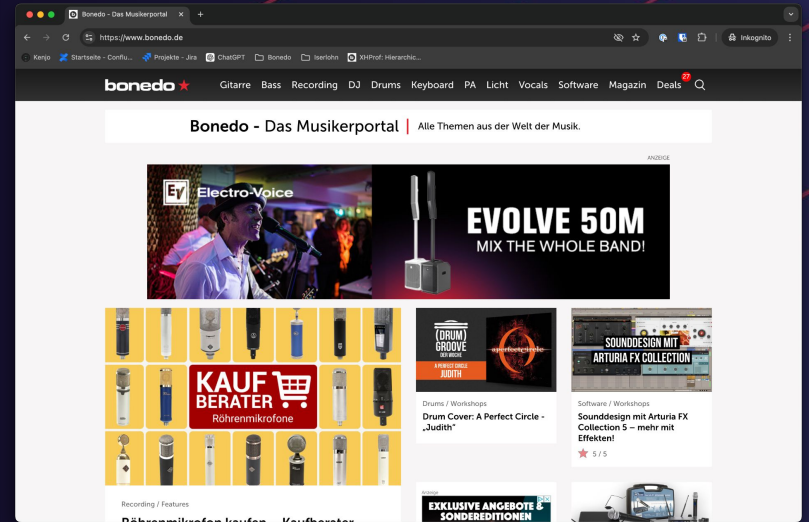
Bonedo - Das Musikerportal ×
+
https://www.bonedo.de
Inkognito
Kenjo
Startseite - Conflu...
Projekte - Jira
ChatGPT
Bonedo
Iserlohn
XHProf: Hierarchic...

bonedo
Gitarre Bass Recording DJ Drums Keyboard PA Licht Vocals Software Magazin Deals 27

Bonedo - Das Musikerportal | Alle Themen aus der Welt der Musik.

ANZEIGE
EV Electro-Voice
EVOLVE 50M
MIX THE WHOLE BAND!

KAUF BERATER
Röhrenmikrofone

Recording / Features
Röhrenmikrofon kaufen – Kaufberater

(DRUM) GROOVE DER WOCHE
A PERFECT CIRCLE JUDITH
aperfectcircle

Drums / Workshops
Drum Cover: A Perfect Circle - „Judith"

SOUNDDESIGN MIT
ARTURIA FX COLLECTION

Software / Workshops
Sounddesign mit Arturia FX Collection 5 – mehr mit Effekten!
5 / 5

Anzeige
EXKLUSIVE ANGEBOTE & SONDEREDITIONEN